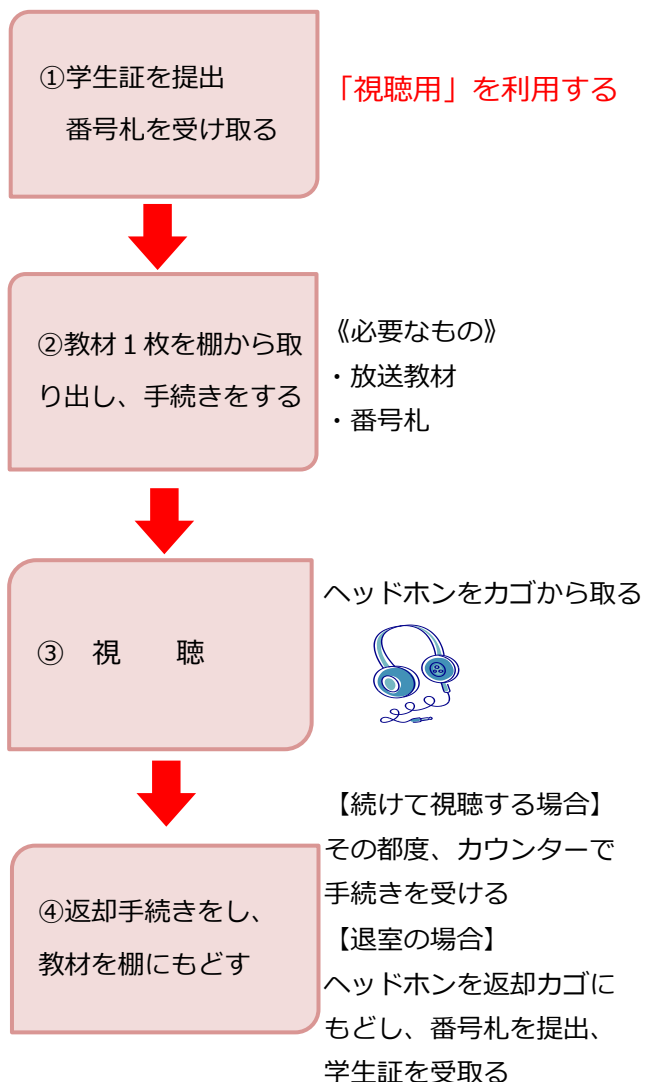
①学生証を提出
番号札を受け取る

「視聴用」を利用する

②教材１枚を棚から取り出し、手続きをする

《必要なもの》
・放送教材
・番号札

③　視　　聴

ヘッドホンをカゴから取る

④返却手続きをし、
教材を棚にもどす

【続けて視聴する場合】
その都度、カウンターで手続きを受ける
【退室の場合】
ヘッドホンを返却カゴにもどし、番号札を提出、学生証を受取る